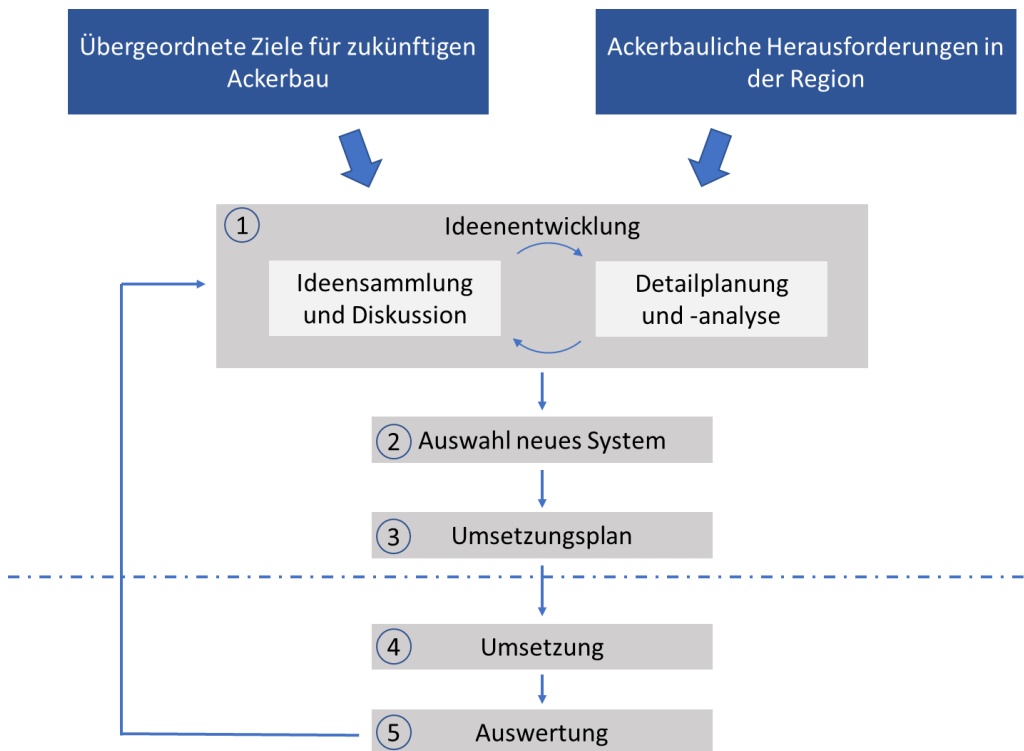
Übergeordnete Ziele für zukünftigen Ackerbau

Ackerbauliche Herausforderungen in der Region

1 Ideenentwicklung

Ideensammlung und Diskussion

Detailplanung und -analyse

2 Auswahl neues System

3 Umsetzungsplan

4 Umsetzung

5 Auswertung